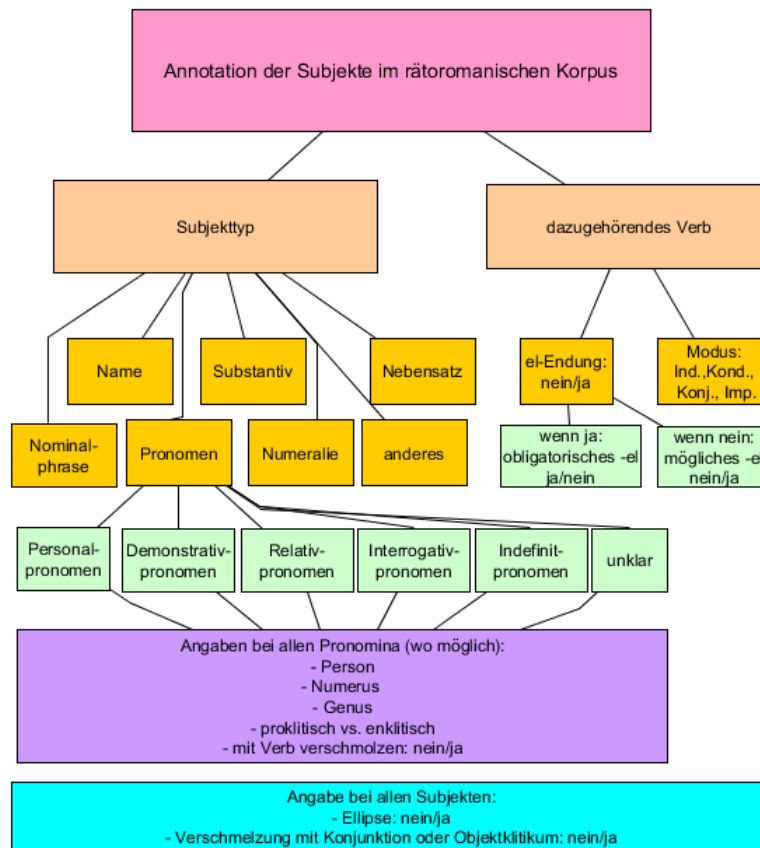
Annotation der Subjekte im rätoromanischen Korpus

Subjekttyp

dazugehörendes Verb

Name

Substantiv

Nebensatz

el-Endung: nein/ja

Modus: Ind.,Kond., Konj., Imp.

Nominalphrase

Pronomen

Numeralie

anderes

wenn ja: obligatorisches -el ja/nein

wenn nein: mögliches -el nein/ja

Personalpronomen

Demonstrativpronomen

Relativpronomen

Interrogativpronomen

Indefinitpronomen

unklar

Angaben bei allen Pronomina (wo möglich):
- Person
- Numerus
- Genus
- proklitisch vs. enklitisch
- mit Verb verschmolzen: nein/ja

Angabe bei allen Subjekten:
- Ellipse: nein/ja
- Verschmelzung mit Konjunktion oder Objektklitikum: nein/ja